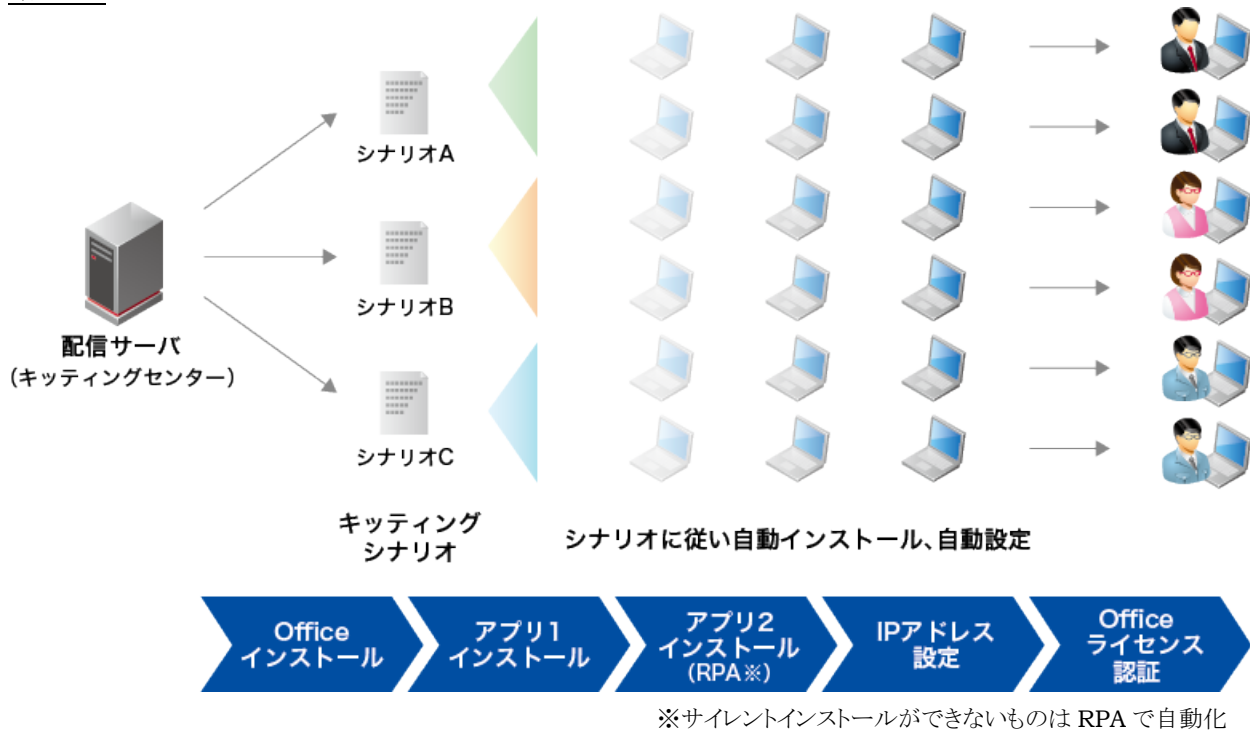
配信サーバ
(キッティングセンター)

シナリオA

シナリオB

シナリオC

キッティング
シナリオ

シナリオに従い自動インストール、自動設定

Office
インストール

アプリ1
インストール

アプリ2
インストール
(RPA※)

IPアドレス
設定

Office
ライセンス
認証

※サイレントインストールができないものは RPA で自動化